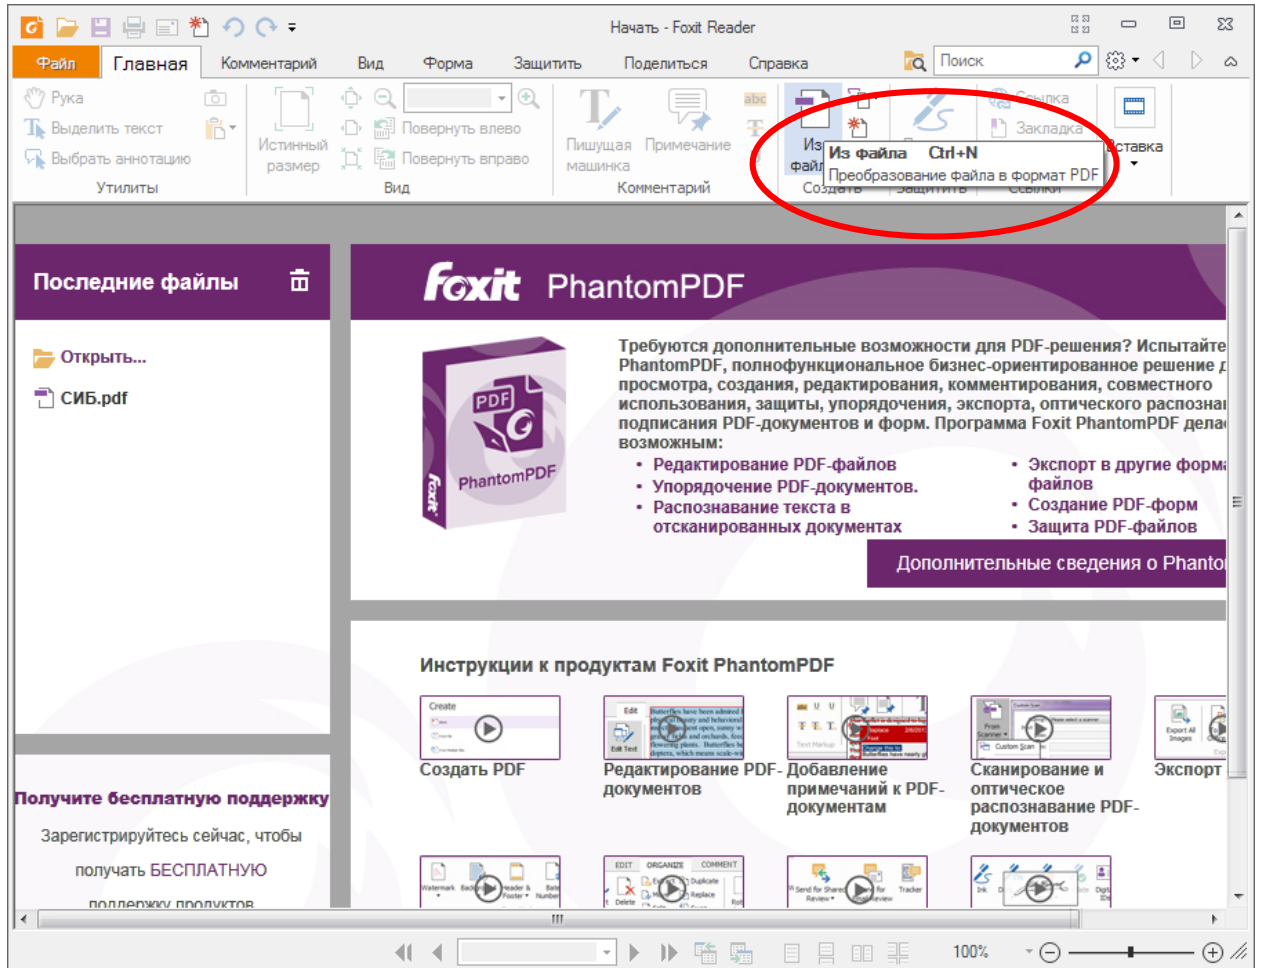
Начать - Foxit Reader

Файл | Главная | Комментарий | Вид | Форма | Защитить | Поделиться | Справка

Поиск

Рука
Выделить текст
Выбрать аннотацию
Утилиты

Истинный размер
Повернуть влево
Повернуть вправо
Вид

Пишущая машинка
Примечание
Комментарий

Из файл
Создать

Ссылка
Закладка
Защитить
Ссылки

Вставка

Из файла Ctrl+N
Преобразование файла в формат PDF

Последние файлы

Открыть...
СИБ.pdf

Foxit PhantomPDF

Требуются дополнительные возможности для PDF-решения? Испытайте PhantomPDF, полнофункциональное бизнес-ориентированное решение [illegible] просмотра, создания, редактирования, комментирования, совместного использования, защиты, упорядочения, экспорта, оптического распозна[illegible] подписания PDF-документов и форм. Программа Foxit PhantomPDF дела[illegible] возможным:

• Редактирование PDF-файлов
• Упорядочение PDF-документов.
• Распознавание текста в отсканированных документах

• Экспорт в другие форм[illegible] файлов
• Создание PDF-форм
• Защита PDF-файлов

Дополнительные сведения о Phanto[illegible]

Инструкции к продуктам Foxit PhantomPDF

Создать PDF
Редактирование PDF-документов
Добавление примечаний к PDF-документам
Сканирование и оптическое распознавание PDF-документов
Экспорт

Получите бесплатную поддержку
Зарегистрируйтесь сейчас, чтобы получать БЕСПЛАТНУЮ поддержку продуктов

100%